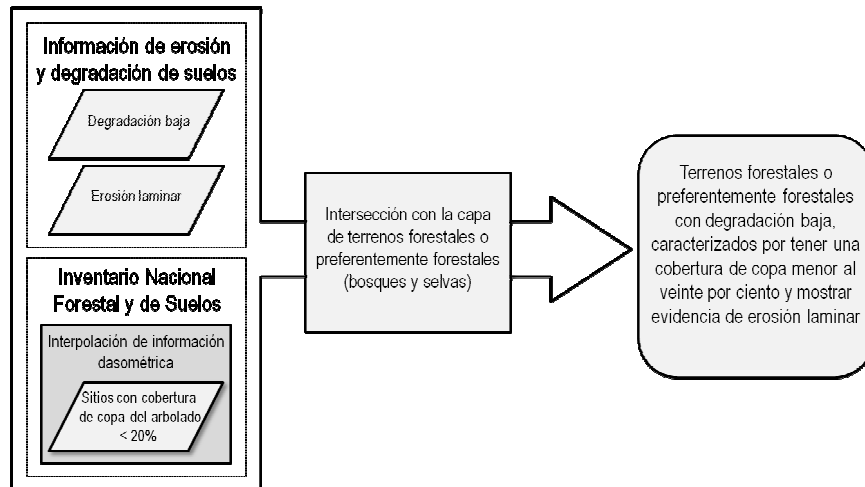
Información de erosión y degradación de suelos

Degradación baja

Erosión laminar

Inventario Nacional Forestal y de Suelos

Interpolación de información dasométrica

Sitios con cobertura de copa del arbolado < 20%

Intersección con la capa de terrenos forestales o preferentemente forestales (bosques y selvas)

Terrenos forestales o preferentemente forestales con degradación baja, caracterizados por tener una cobertura de copa menor al veinte por ciento y mostrar evidencia de erosión laminar